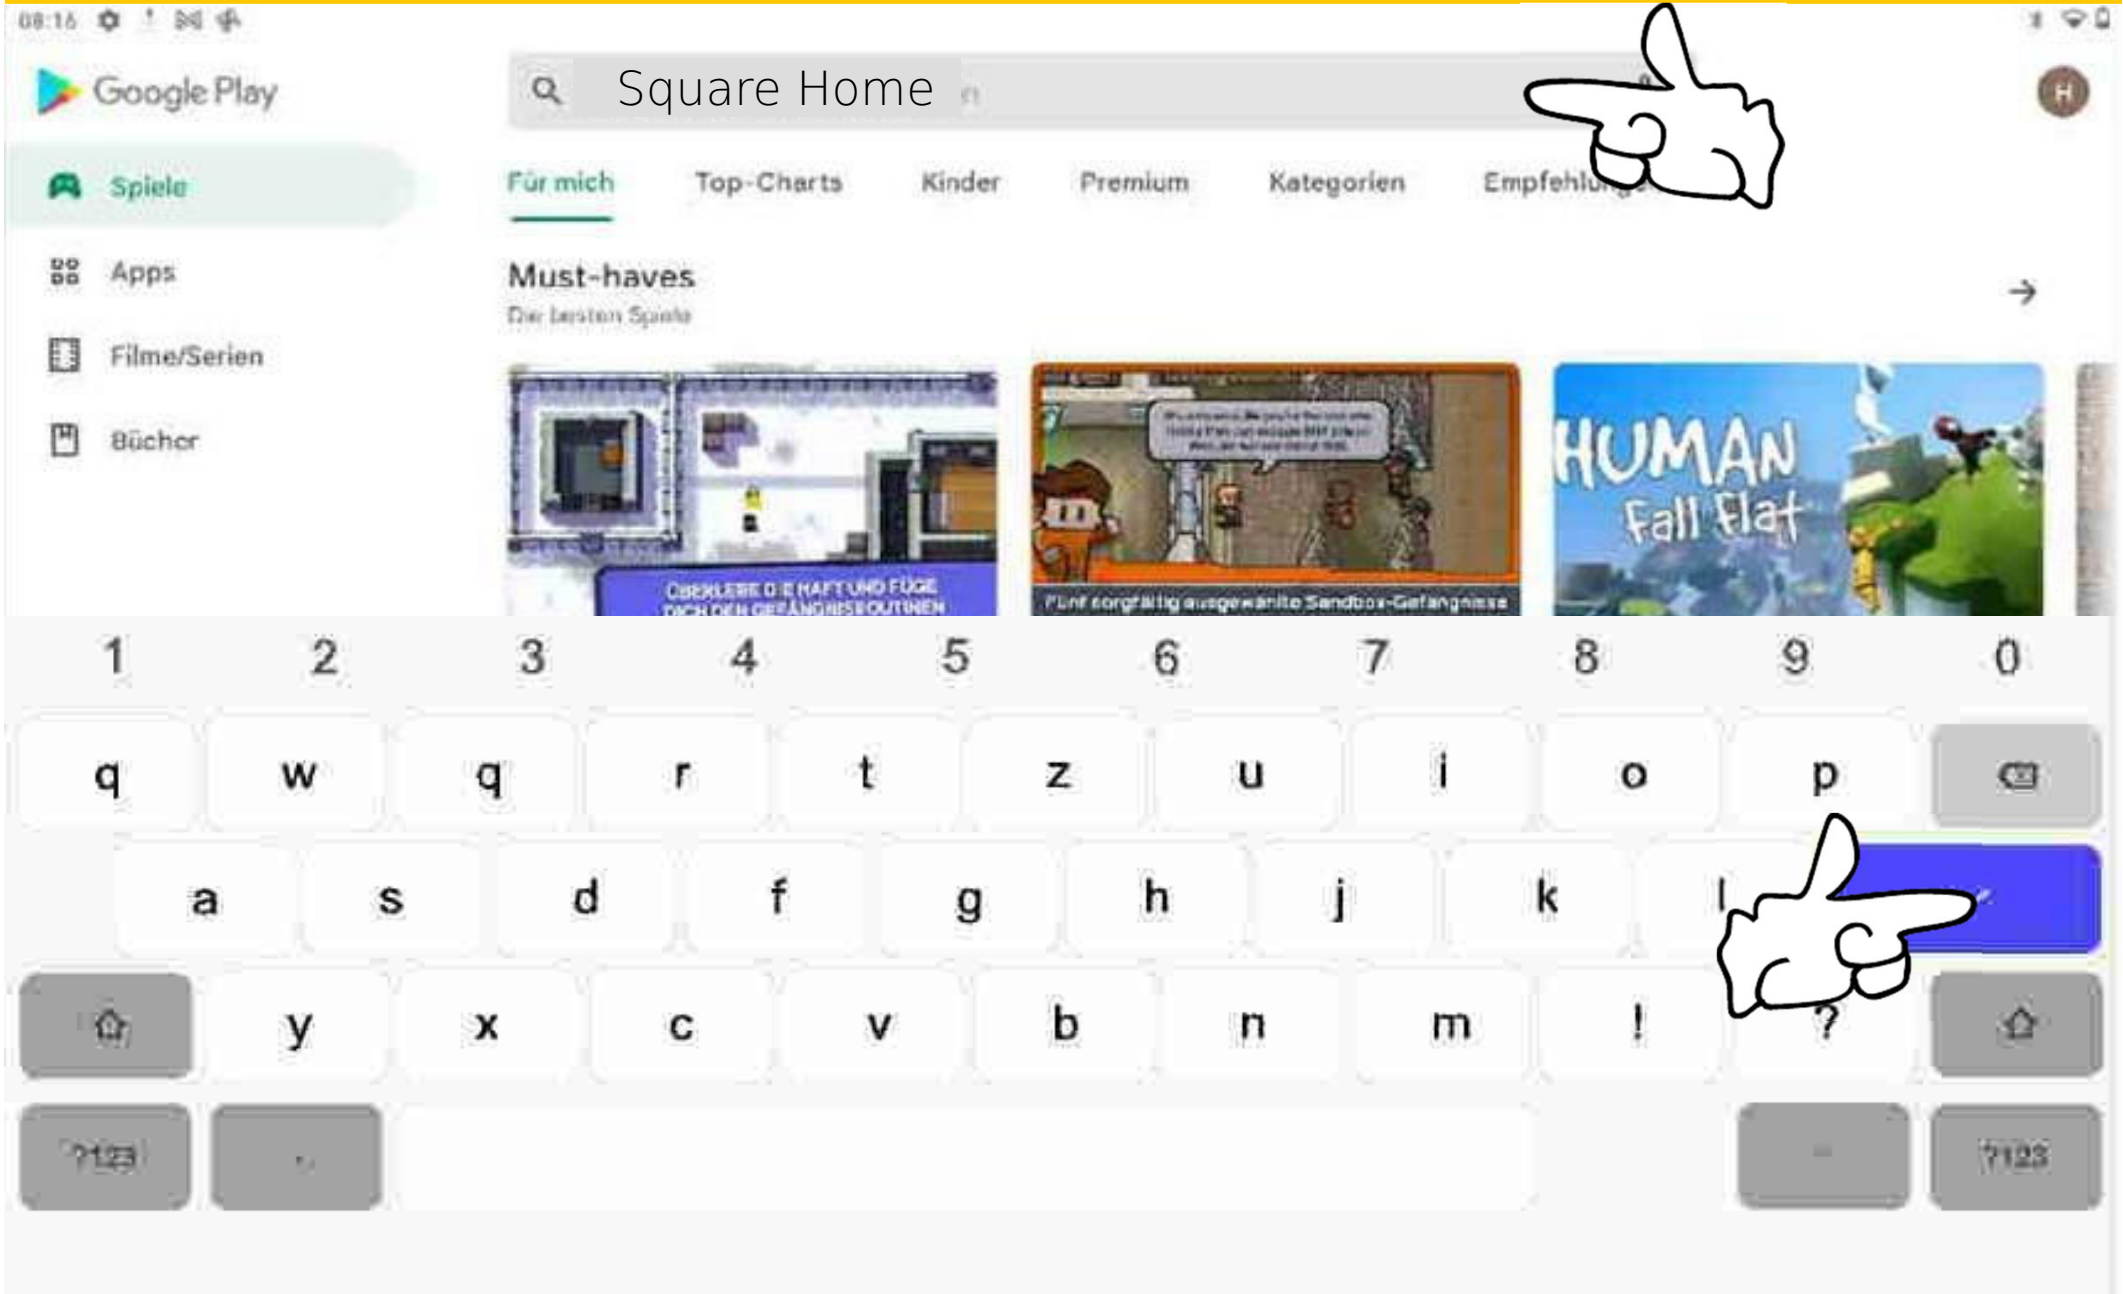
08:16

Google Play

Square Home

H

Spiele

Apps

Filme/Serien

Bücher

Für mich
Top-Charts
Kinder
Premium
Kategorien
Empfehlunge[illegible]

Must-haves
Die besten Spiele

ÜBERLEBE DIE HAFT UND FÜGE DICH DEN GEFÄNGNISROUTINEN

Fünf sorgfältig ausgewählte Sandbox-Gefängnisse

HUMAN Fall Flat

1 2 3 4 5 6 7 8 9 0
q w q r t z u i o p
a s d f g h j k l
y x c v b n m ! ?
?123 , . ?123